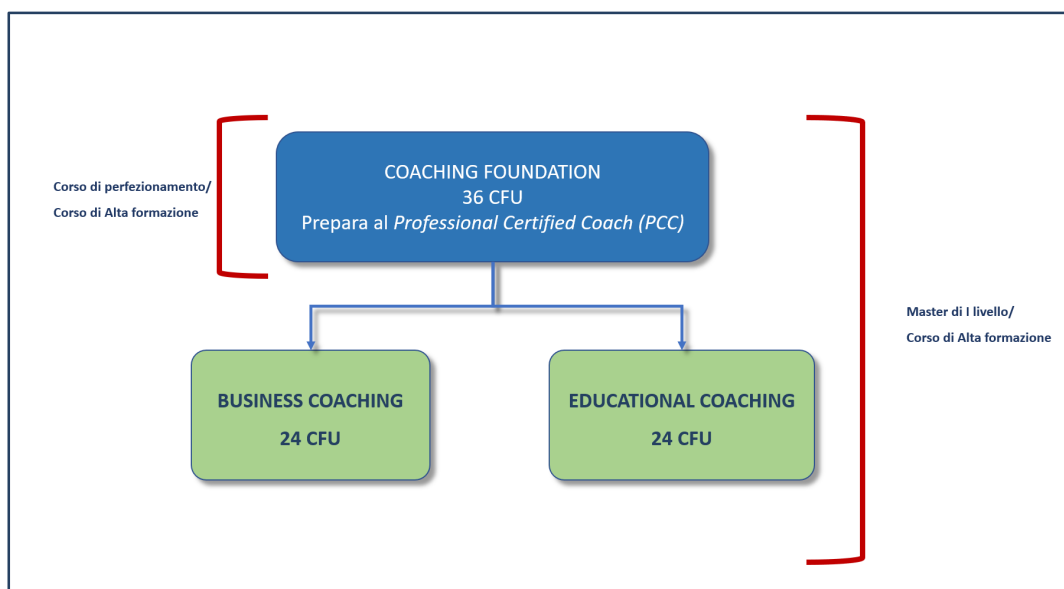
Corso di perfezionamento/
Corso di Alta formazione

COACHING FOUNDATION
36 CFU
Prepara al *Professional Certified Coach (PCC)*

Master di I livello/
Corso di Alta formazione

BUSINESS COACHING
24 CFU

EDUCATIONAL COACHING
24 CFU